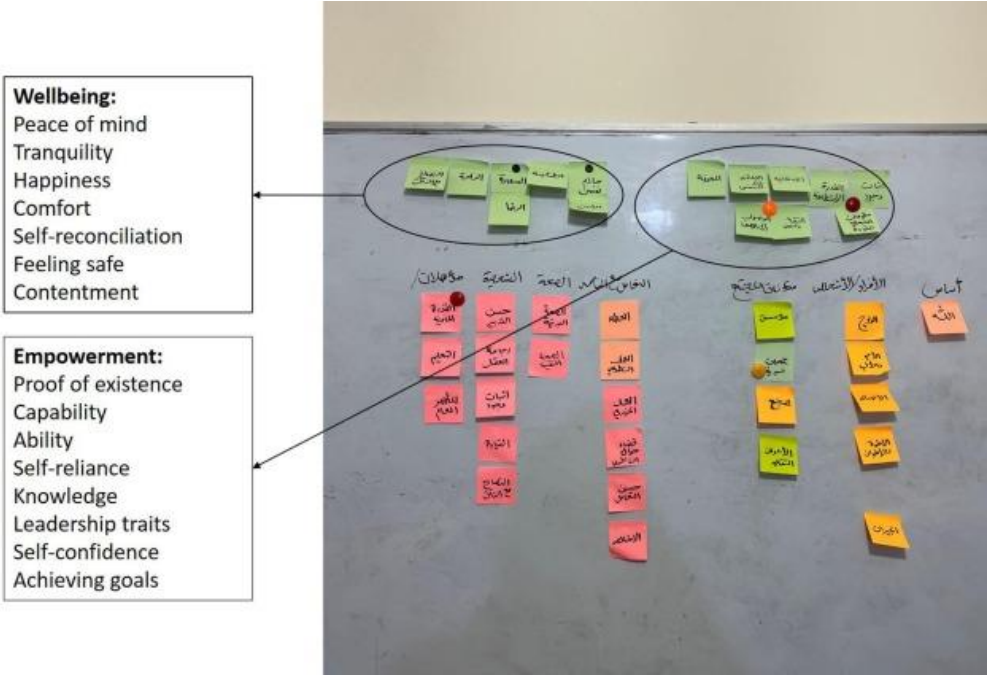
**Wellbeing:**
Peace of mind
Tranquility
Happiness
Comfort
Self-reconciliation
Feeling safe
Contentment

**Empowerment:**
Proof of existence
Capability
Ability
Self-reliance
Knowledge
Leadership traits
Self-confidence
Achieving goals

مؤهلات الشخصية الصحة الخواص/الصفات مكانة المجتمع الأفراد/الأشخاص أساس

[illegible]